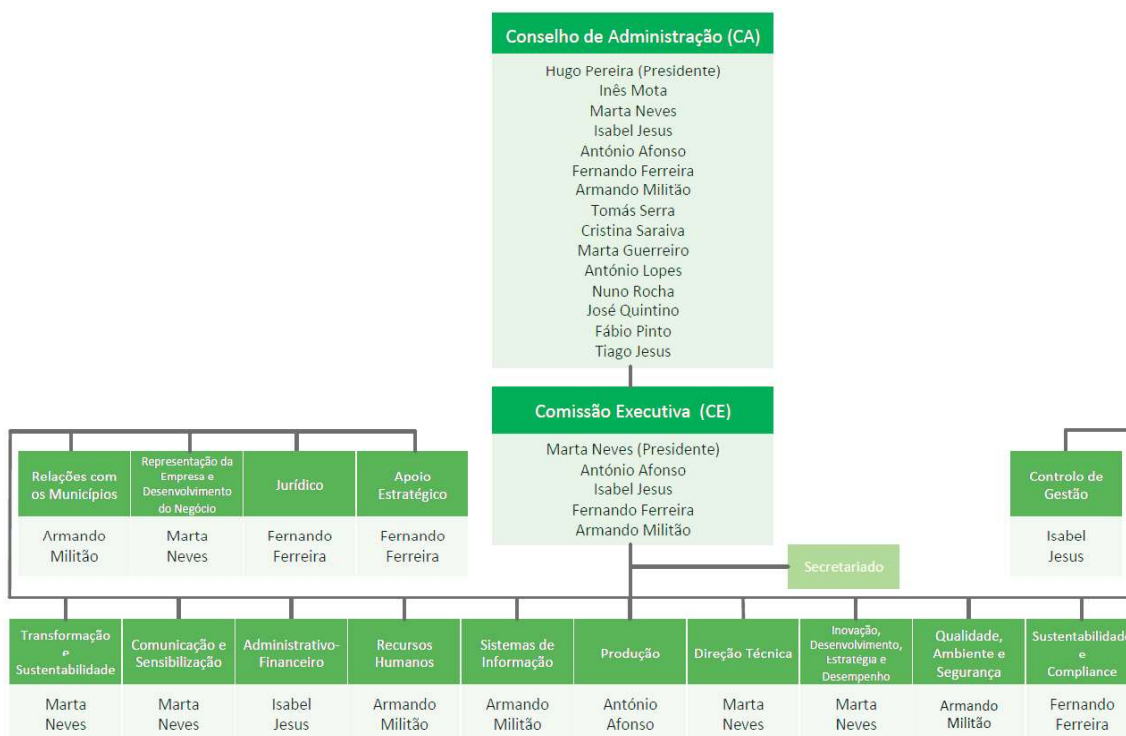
Conselho de Administração (CA)

Hugo Pereira (Presidente)
Inês Mota
Marta Neves
Isabel Jesus
António Afonso
Fernando Ferreira
Armando Militão
Tomás Serra
Cristina Saraiva
Marta Guerreiro
António Lopes
Nuno Rocha
José Quintino
Fábio Pinto
Tiago Jesus

Comissão Executiva (CE)

Marta Neves (Presidente)
António Afonso
Isabel Jesus
Fernando Ferreira
Armando Militão

| Relações com os Municípios | Representação da Empresa e Desenvolvimento do Negócio | Jurídico | Apoio Estratégico |
|---|---|---|---|
| Armando Militão | Marta Neves | Fernando Ferreira | Fernando Ferreira |

Controlo de Gestão
Isabel Jesus

Secretariado

| Transformação e Sustentabilidade | Comunicação e Sensibilização | Administrativo-Financeiro | Recursos Humanos | Sistemas de Informação | Produção | Direção Técnica | Inovação, Desenvolvimento, Estratégia e Desempenho | Qualidade, Ambiente e Segurança | Sustentabilidade e Compliance |
|---|---|---|---|---|---|---|---|---|---|
| Marta Neves | Marta Neves | Isabel Jesus | Armando Militão | Armando Militão | António Afonso | Marta Neves | Marta Neves | Armando Militão | Fernando Ferreira |